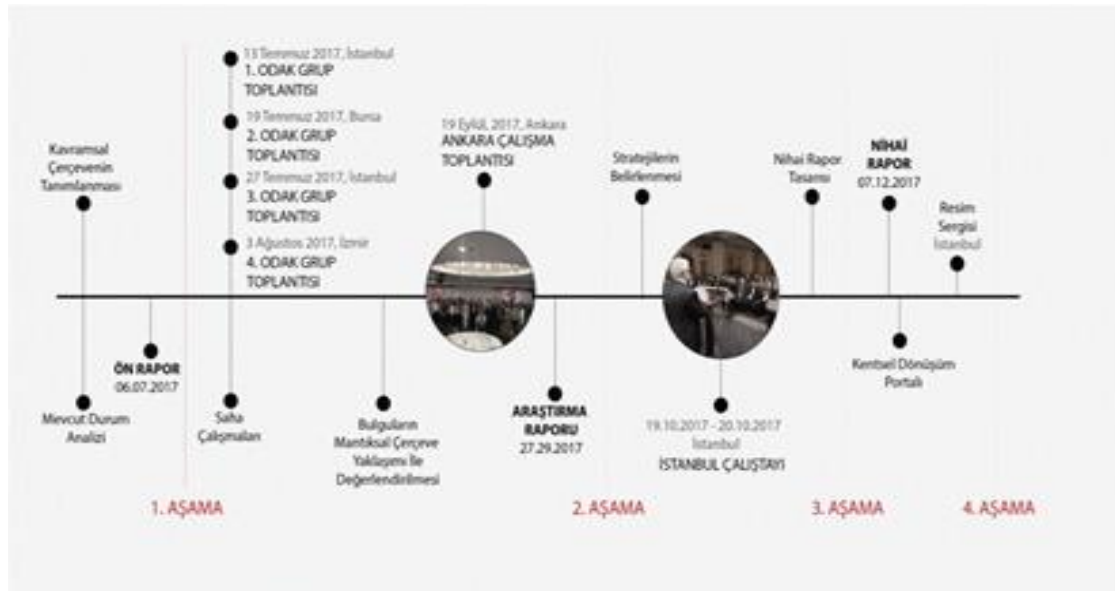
13 Temmuz 2017, İstanbul
1. ODAK GRUP TOPLANTISI

19 Temmuz 2017, Bursa
2. ODAK GRUP TOPLANTISI

27 Temmuz 2017, İstanbul
3. ODAK GRUP TOPLANTISI

3 Ağustos 2017, İzmir
4. ODAK GRUP TOPLANTISI

Kavramsal Çerçevenin Tanımlanması

19 Eylül, 2017, Ankara
ANKARA ÇALIŞMA TOPLANTISI

Stratejilerin Belirlenmesi

Nihai Rapor Tasarısı

NİHAİ RAPOR
07.12.2017

Resim Sergisi
İstanbul

ÖN RAPOR
06.07.2017

Mevcut Durum Analizi

Saha Çalışmaları

Bulguların Mantıksal Çerçeve Yaklaşımı İle Değerlendirilmesi

ARAŞTIRMA RAPORU
27.29.2017

19.10.2017 - 20.10.2017
İstanbul
İSTANBUL ÇALIŞTAYI

Kentsel Dönüşüm Portalı

1. AŞAMA

2. AŞAMA

3. AŞAMA

4. AŞAMA